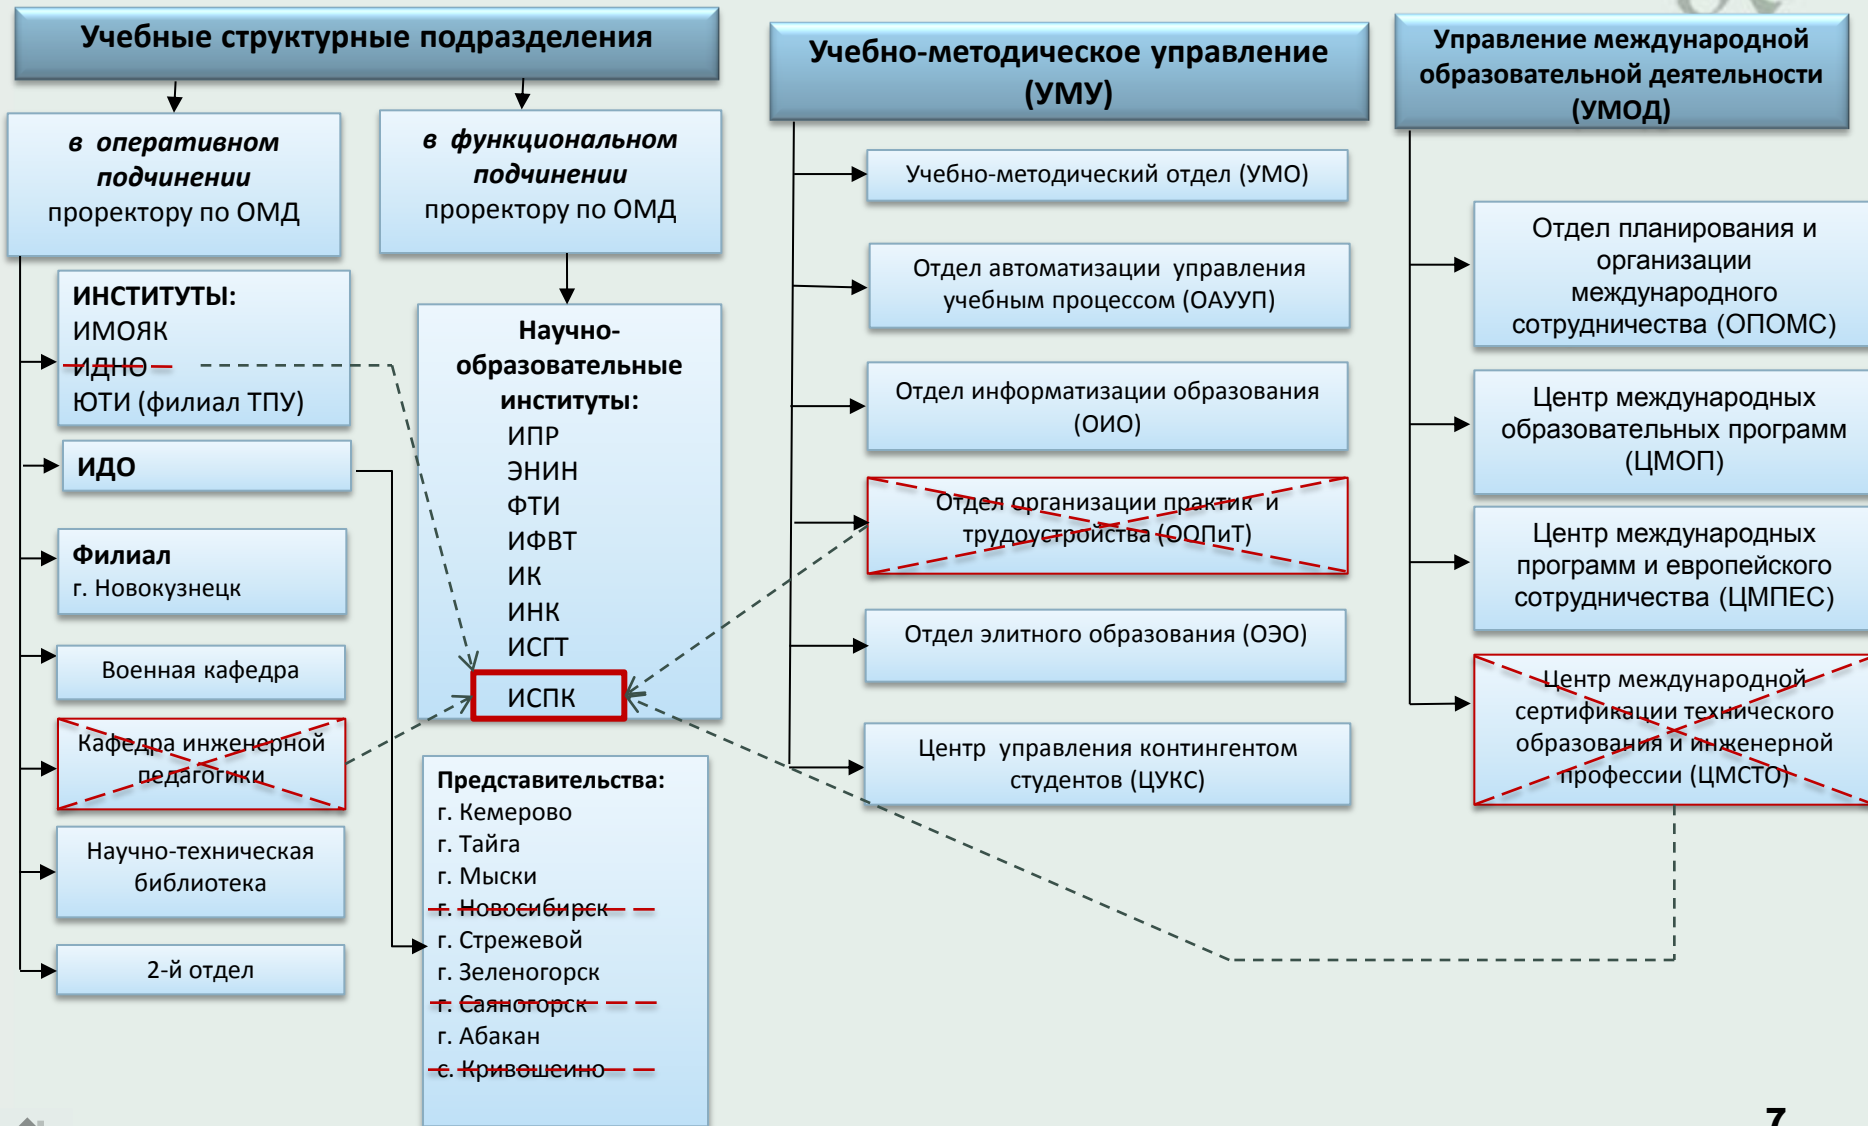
Учебные структурные подразделения

в оперативном подчинении проректору по ОМД

в функциональном подчинении проректору по ОМД

ИНСТИТУТЫ:
ИМОЯК
ИДНО
ЮТИ (филиал ТПУ)

ИДО

Филиал
г. Новокузнецк

Военная кафедра

Кафедра инженерной педагогики

Научно-техническая библиотека

2-й отдел

Научно-образовательные институты:
ИПР
ЭНИН
ФТИ
ИФВТ
ИК
ИНК
ИСГТ
ИСПК

Представительства:
г. Кемерово
г. Тайга
г. Мыски
г. Новосибирск
г. Стрежевой
г. Зеленогорск
г. Саяногорск
г. Абакан
с. Кривошеино

Учебно-методическое управление (УМУ)

Учебно-методический отдел (УМО)

Отдел автоматизации управления учебным процессом (ОАУУП)

Отдел информатизации образования (ОИО)

Отдел организации практик и трудоустройства (ООПиТ)

Отдел элитного образования (ОЭО)

Центр управления контингентом студентов (ЦУКС)

Управление международной образовательной деятельности (УМОД)

Отдел планирования и организации международного сотрудничества (ОПОМС)

Центр международных образовательных программ (ЦМОП)

Центр международных программ и европейского сотрудничества (ЦМПЕС)

Центр международной сертификации технического образования и инженерной профессии (ЦМСТО)

7